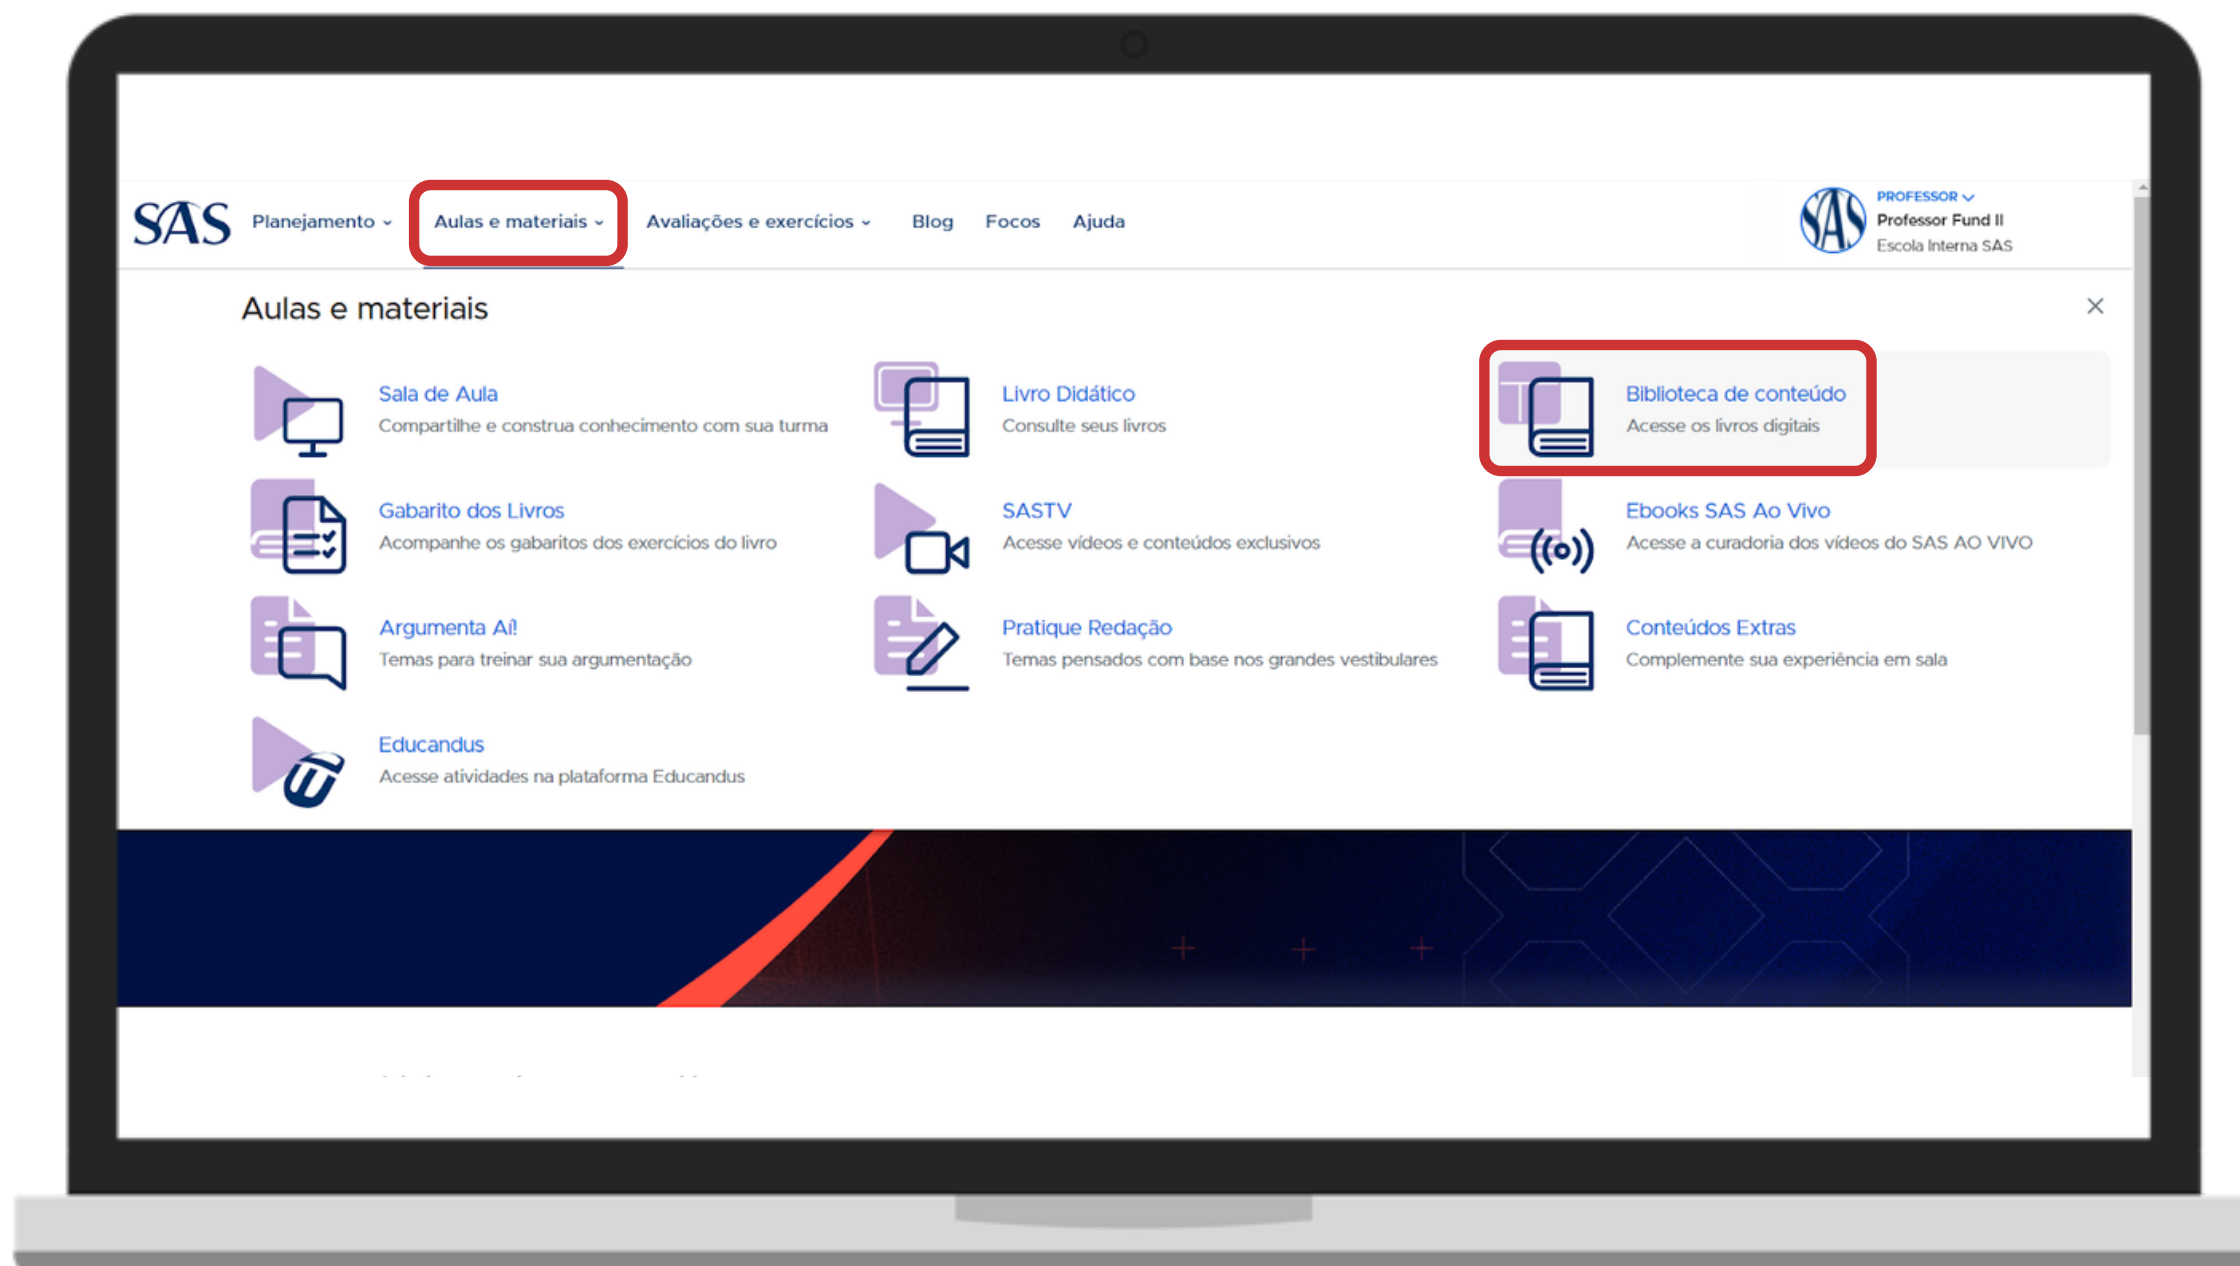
SAS Planejamento Aulas e materiais Avaliações e exercícios Blog Focos Ajuda

PROFESSOR
Professor Fund II
Escola Interna SAS

Aulas e materiais

×

Sala de Aula
Compartilhe e construa conhecimento com sua turma

Livro Didático
Consulte seus livros

Biblioteca de conteúdo
Acesse os livros digitais

Gabarito dos Livros
Acompanhe os gabaritos dos exercícios do livro

SASTV
Acesse vídeos e conteúdos exclusivos

Ebooks SAS Ao Vivo
Acesse a curadoria dos vídeos do SAS AO VIVO

Argumenta Aí!
Temas para treinar sua argumentação

Pratique Redação
Temas pensados com base nos grandes vestibulares

Conteúdos Extras
Complemente sua experiência em sala

Educandus
Acesse atividades na plataforma Educandus